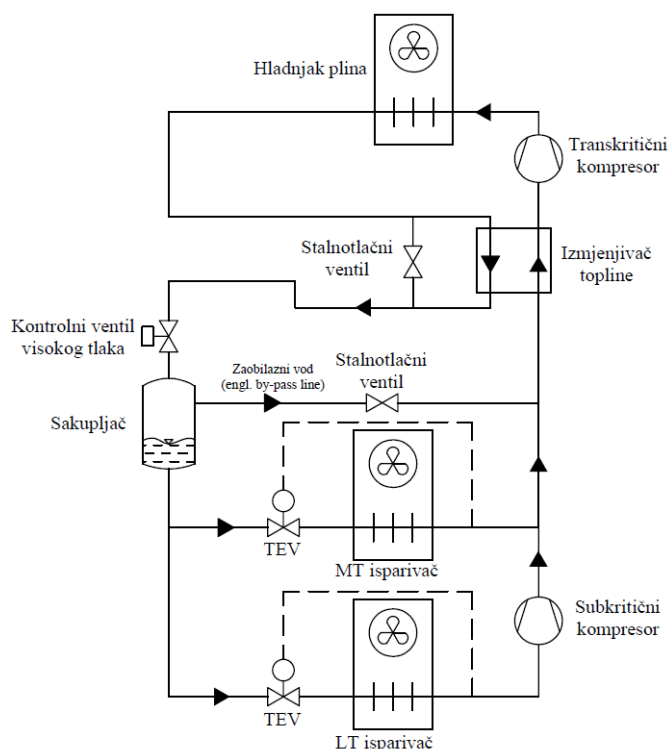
Hladnjak plina

Transkritični kompresor

Stalnotlačni ventil

Izmjenjivač topline

Kontrolni ventil visokog tlaka

Zaobilazni vod (engl. by-pass line)

Stalnotlačni ventil

Sakupljač

TEV

MT isparivač

Subkritični kompresor

TEV

LT isparivač